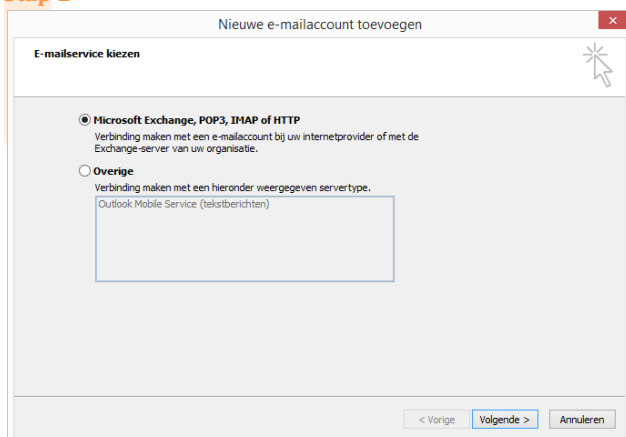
Nieuwe e-mailaccount toevoegen

E-mailservice kiezen

Microsoft Exchange, POP3, IMAP of HTTP
Verbinding maken met een e-mailaccount bij uw internetprovider of met de Exchange-server van uw organisatie.

Overige
Verbinding maken met een hieronder weergegeven servertype.

Outlook Mobile Service (tekstberichten)

< Vorige
Volgende >
Annuleren